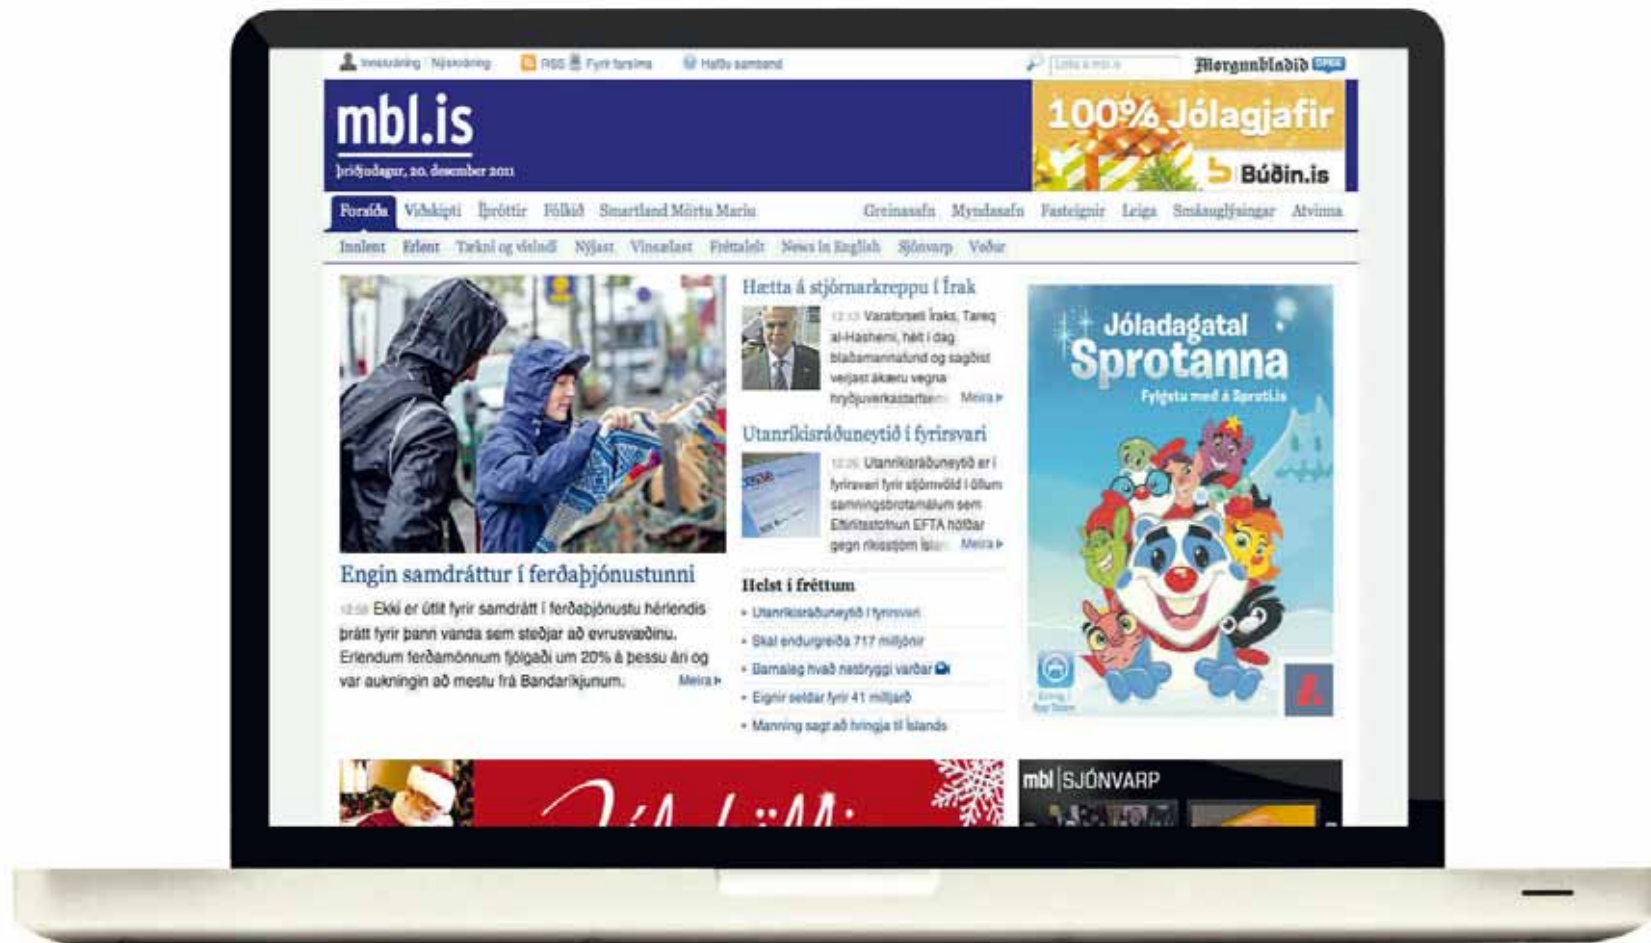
Innskráning | Nýskráning RSS Fyrir farsíma Hafðu samband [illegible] Morgunblaðið OPNA

mbl.is
þriðjudagur, 20. desember 2011

100% Jólagjafir
Búðin.is

Forsíða Viðskipti Íþróttir Fólkið Smartland Mörtu Maríu Greinasafn Myndasafn Fasteignir Leiga Smáauglýsingar Atvinna

Innlent Erlent Tækni og vísindi Nýjast Vinsælast Fréttaleit News in English Sjónvarp Veður

Hætta á stjórnarkreppu í Írak
12:13 Varaforseti Íraks, Tareq al-Hashemi, hélt í dag blaðamannafund og sagðist verjast ákæru vegna hryðjuverkastarfsemi Meira ▸

Utanríkisráðuneytið í fyrirsvari
12:06 Utanríkisráðuneytið er í fyrirsvari fyrir stjórnvöld í öllum samningsbrotamálum sem Eftirlitsstofnun EFTA höfðar gegn ríkisstjórn Íslands Meira ▸

Engin samdráttur í ferðaþjónustunni
12:58 Ekki er útlit fyrir samdrátt í ferðaþjónustu hérlendis þrátt fyrir þann vanda sem steðjar að evrusvæðinu. Erlendum ferðamönnum fjölgaði um 20% á þessu ári og var aukningin að mestu frá Bandaríkjunum. Meira ▸

Helst í fréttum
• Utanríkisráðuneytið í fyrirsvari
• Skal endurgreiða 717 milljónir
• Barnaleg hvað netöryggi varðar
• Eignir seldar fyrir 41 milljarð
• Manning sagt að hringja til Íslands

Jóladagatal Sprotanna
Fylgstu með á Sproti.is
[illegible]

mbl | SJÓNVARP